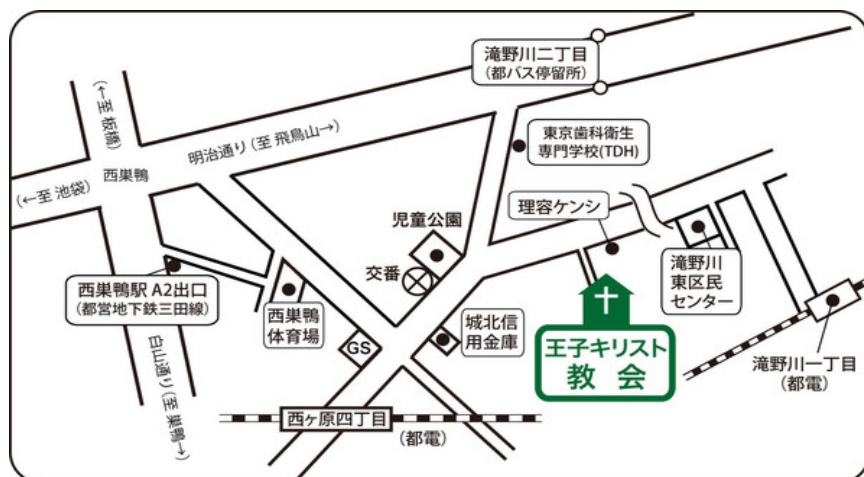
滝野川二丁目
(都バス停留所)

(←至 板橋)

西巣鴨

明治通り (至 飛鳥山→)

東京歯科衛生
専門学校(TDH)

(←至 池袋)

児童公園

理容ケンシ

交番

滝野川
東区民
センター

西巣鴨駅 A2出口
(都営地下鉄三田線)

西巣鴨
体育場

GS

城北信
用金庫

王子キリスト
教 会

白山通り (至 巣鴨→)

滝野川一丁目
(都電)

西ケ原四丁目

(都電)